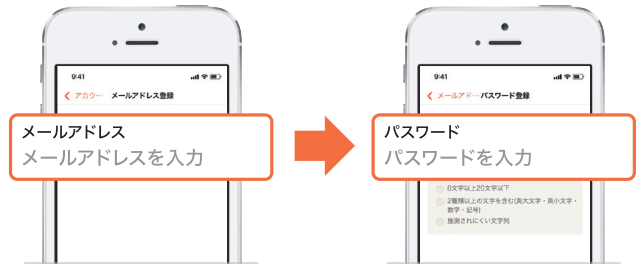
9:41
< アカウ… メールアドレス登録
メールアドレス
メールアドレスを入力

9:41
< メールアド… パスワード登録
パスワード
パスワードを入力
6文字以上20文字以下
2種類以上の文字を含む(英大文字・英小文字・数字・記号)
推測されにくい文字列